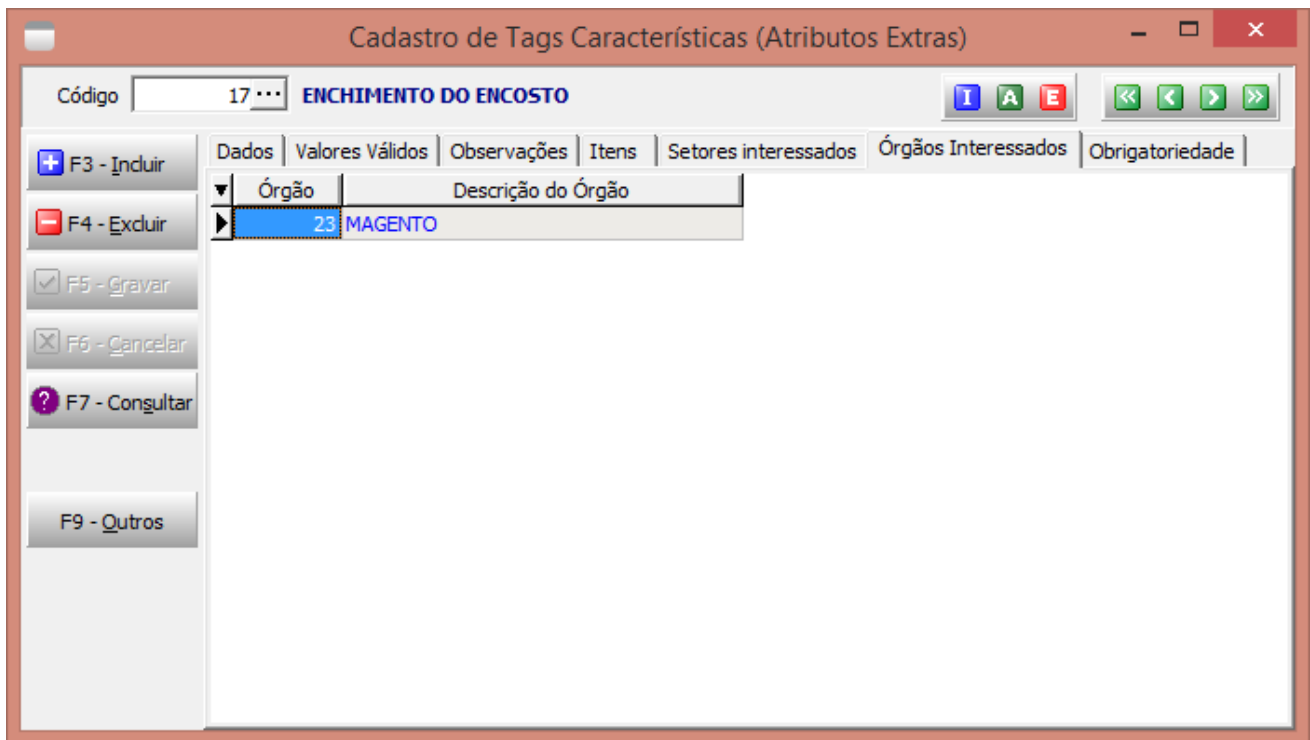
Cadastro de Tags Características (Atributos Extras)

Código 17 ··· ENCHIMENTO DO ENCOSTO

I A E

F3 - Incluir
F4 - Excluir
F5 - Gravar
F6 - Cancelar
F7 - Consultar
F9 - Outros

Dados | Valores Válidos | Observações | Itens | Setores interessados | Órgãos Interessados | Obrigatoriedade

| Órgão | Descrição do Órgão |
|---|---|
| 23 | MAGENTO |